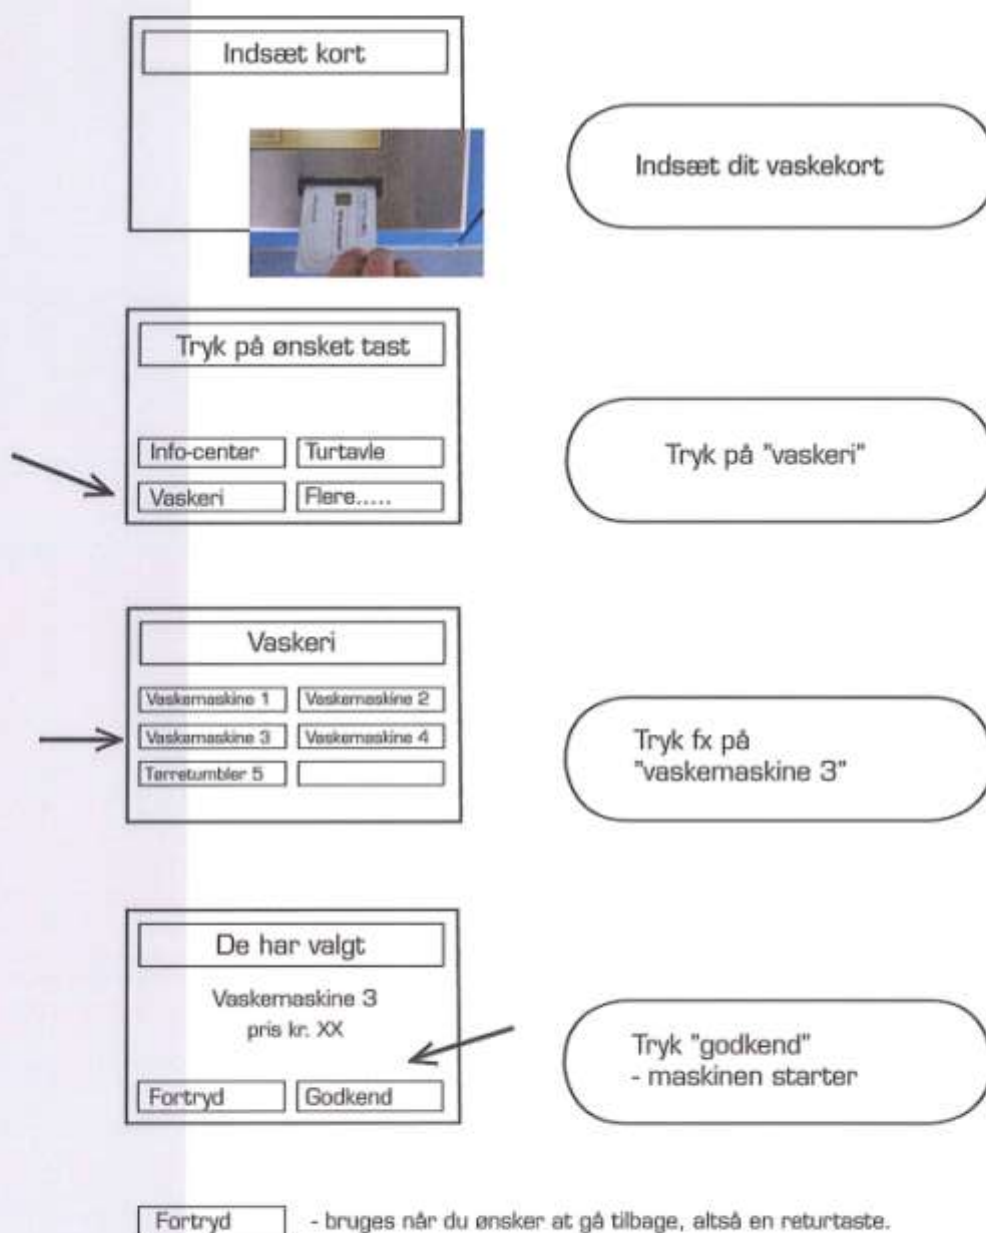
Indsæt kort

Indsæt dit vaskekort

Tryk på ønsket tast

Info-center
Turtavle
Vaskeri
Flere.....

Tryk på "vaskeri"

Vaskeri

Vaskemaskine 1
Vaskemaskine 2
Vaskemaskine 3
Vaskemaskine 4
Tørretumbler 5

Tryk fx på "vaskemaskine 3"

De har valgt

Vaskemaskine 3
pris kr. XX

Fortryd
Godkend

Tryk "godkend"
- maskinen starter

Fortryd - bruges når du ønsker at gå tilbage, altså en returtaste.